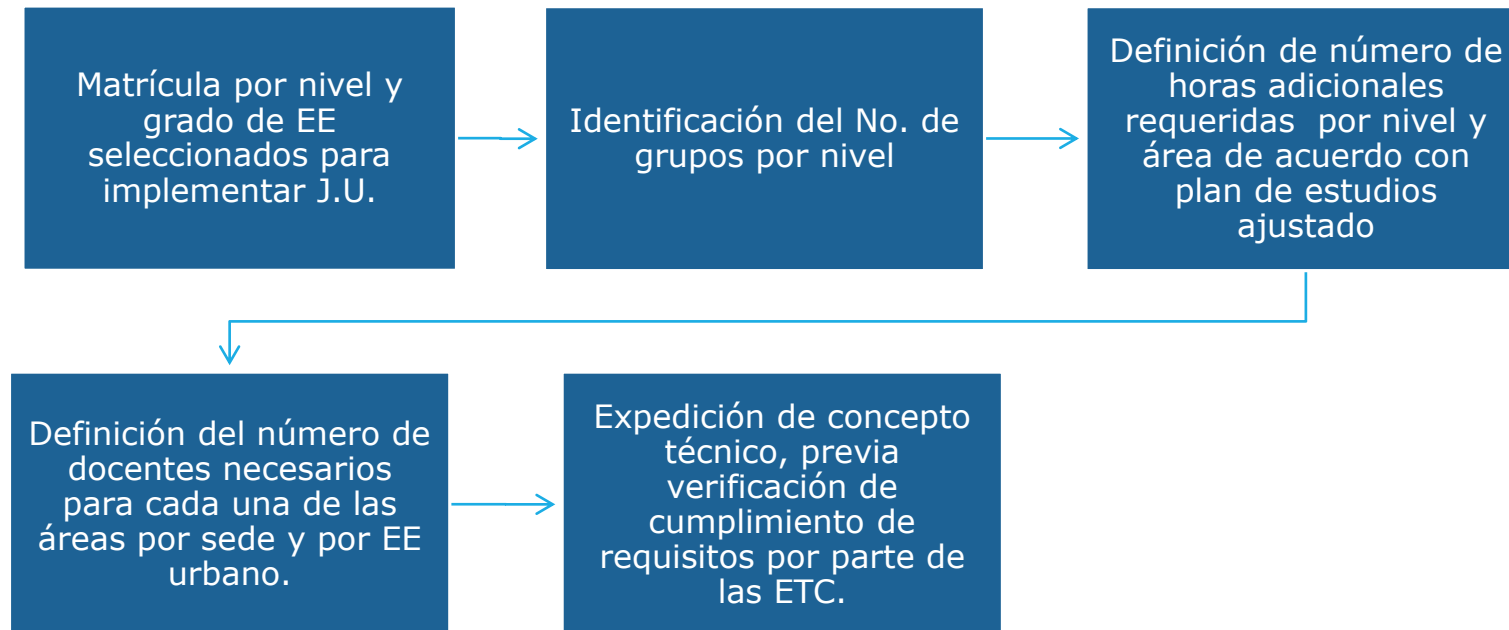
Matrícula por nivel y grado de EE seleccionados para implementar J.U.

Identificación del No. de grupos por nivel

Definición de número de horas adicionales requeridas por nivel y área de acuerdo con plan de estudios ajustado

Definición del número de docentes necesarios para cada una de las áreas por sede y por EE urbano.

Expedición de concepto técnico, previa verificación de cumplimiento de requisitos por parte de las ETC.